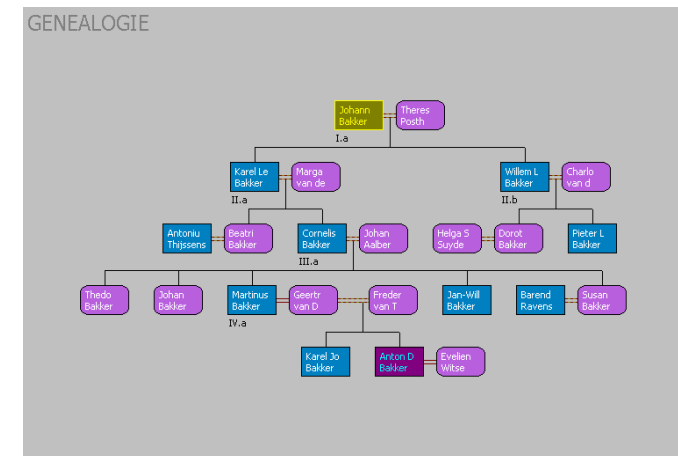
GENEALOGIE

Johann Bakker
Theres Posth
I.a

Karel Le Bakker
Marga van de
II.a

Willem L Bakker
Charlo van d
II.b

Antoniu Thijssens
Beatri Bakker
Cornelis Bakker
Johan Aalber
III.a

Helga S Suyde
Dorot Bakker
Pieter L Bakker

Thedo Bakker
Johan Bakker
Martinus Bakker
IV.a
Geertr van D
Freder van T
Jan-Will Bakker
Barend Ravens
Susan Bakker

Karel Jo Bakker
Anton D Bakker
Evelien Witse